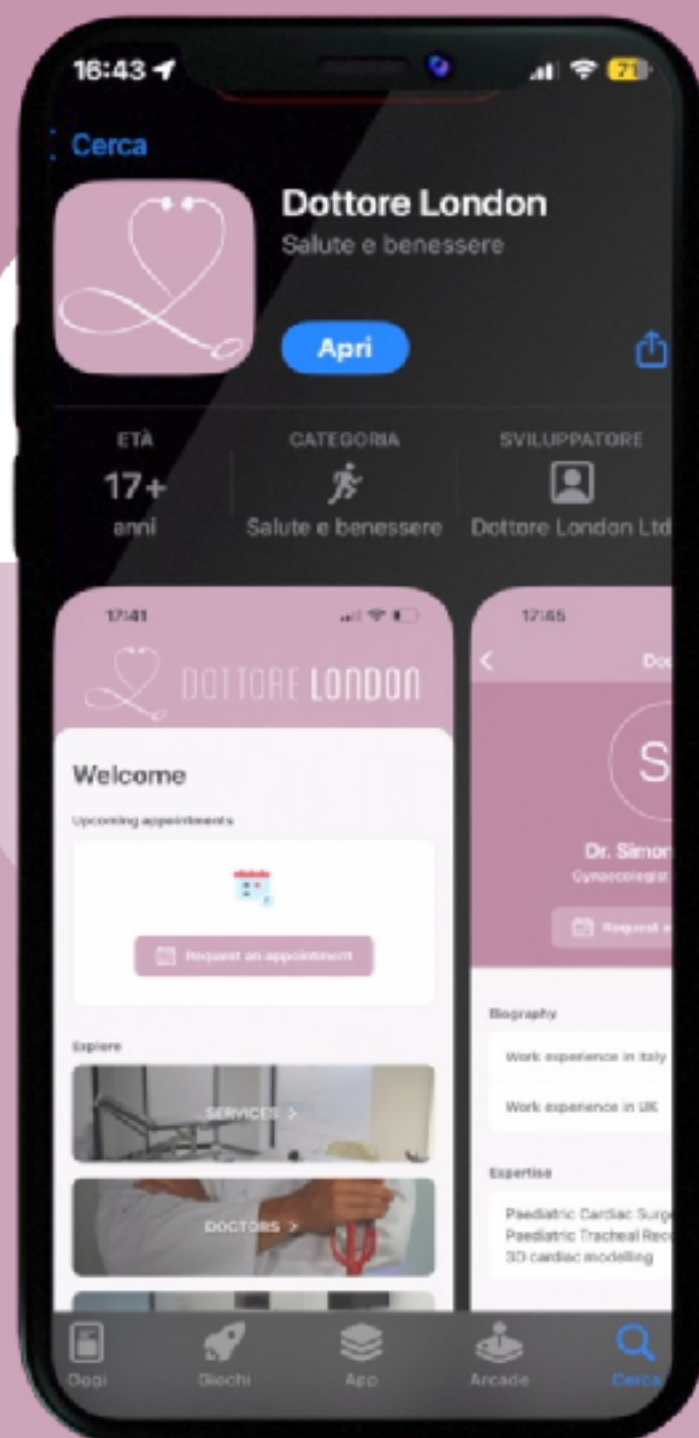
16:43

71

Cerca

Dottore London
Salute e benessere

Apri

ETÀ
17+
anni

CATEGORIA
Salute e benessere

SVILUPPATORE
Dottore London Ltd

17:41

DOTTORE LONDON

Welcome

Upcoming appointments

Request an appointment

Explore

SERVICES >

DOCTORS >

17:45

Do

S

Dr. Simon

Gynaecologist

Request a

Biography

Work experience in Italy

Work experience in UK

Expertise

Paediatric Cardiac Surg
Paediatric Tracheal Rec
3D cardiac modelling

Oggi

Giochi

App

Arcade

Cerca